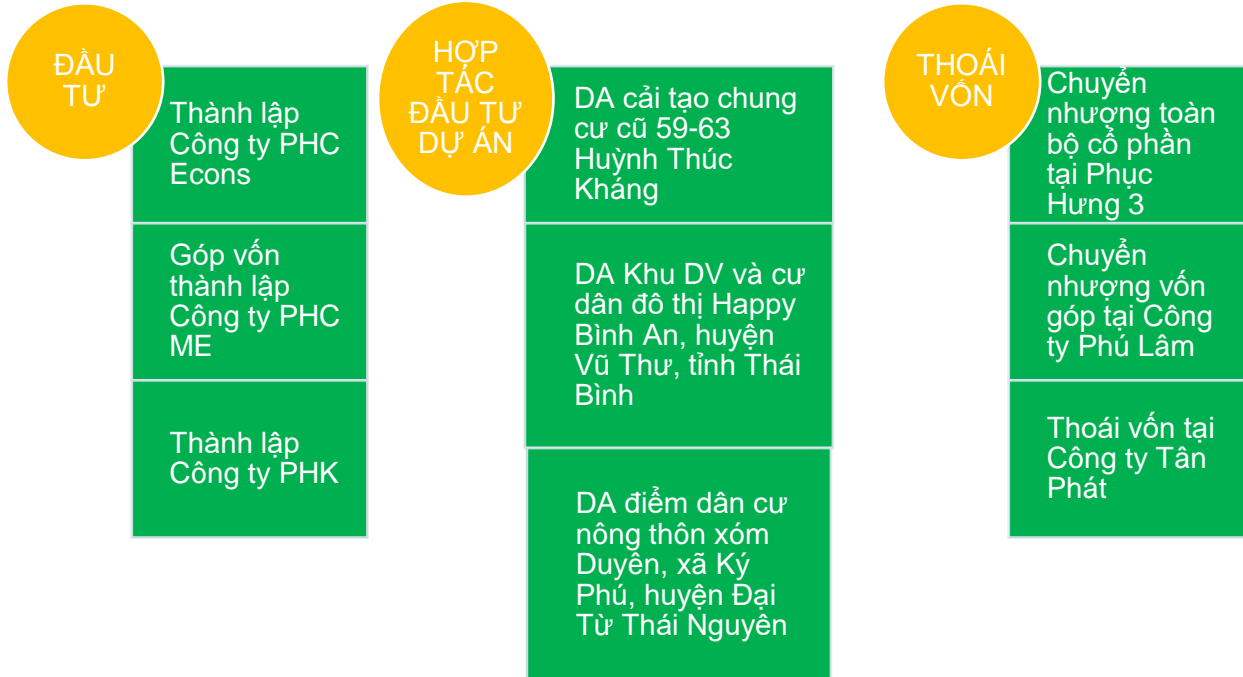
ĐẦU TƯ

Thành lập Công ty PHC Econs

Góp vốn thành lập Công ty PHC ME

Thành lập Công ty PHK

HỢP TÁC ĐẦU TƯ DỰ ÁN

DA cải tạo chung cư cũ 59-63 Huỳnh Thúc Kháng

DA Khu DV và cư dân đô thị Happy Bình An, huyện Vũ Thư, tỉnh Thái Bình

DA điểm dân cư nông thôn xóm Duyên, xã Ký Phú, huyện Đại Từ Thái Nguyên

THOÁI VỐN

Chuyển nhượng toàn bộ cổ phần tại Phục Hưng 3

Chuyển nhượng vốn góp tại Công ty Phú Lâm

Thoái vốn tại Công ty Tân Phát